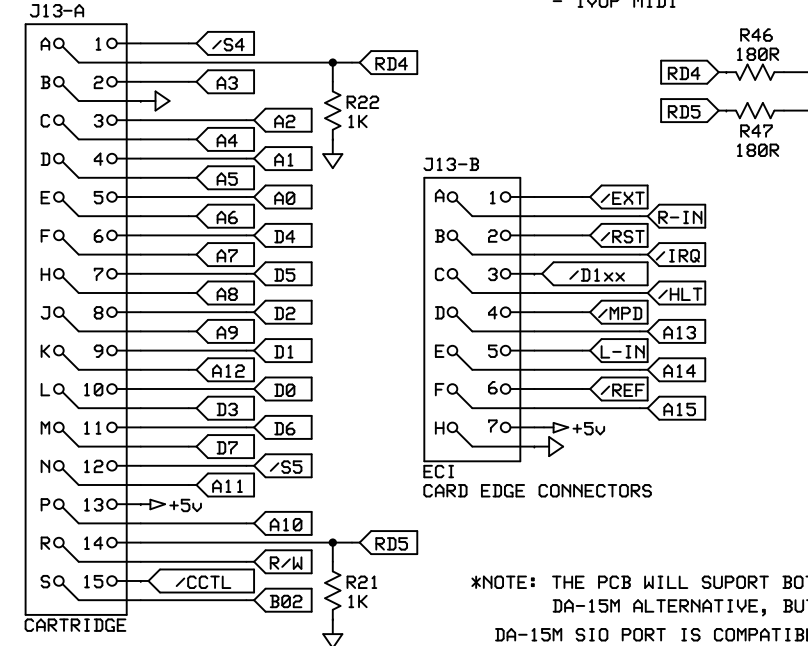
J13-A

- 1VUP MIDI

A 1 /S4
B 2 A3
C 3 A2 A4
D 4 A1 A5
E 5 A0 A6
F 6 D4 A7
H 7 D5 A8
J 8 D2 A9
K 9 D1 A12
L 10 D0 D3
M 11 D6 D7
N 12 /S5 A11
P 13 +5v
A10
R 14 R/W
S 15 /CCTL B02
CARTRIDGE

RD4
R22 1K
RD5
R21 1K

R46 180R
RD4
RD5
R47 180R

J13-B
A 1 /EXT R-IN
B 2 /RST /IRQ
C 3 /D1xx /HLT
D 4 /MPD A13
E 5 L-IN A14
F 6 /REF A15
H 7 +5v
ECI
CARD EDGE CONNECTORS

*NOTE: THE PCB WILL SUPORT BO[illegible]
DA-15M ALTERNATIVE, BU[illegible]
DA-15M SIO PORT IS COMPATIB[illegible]